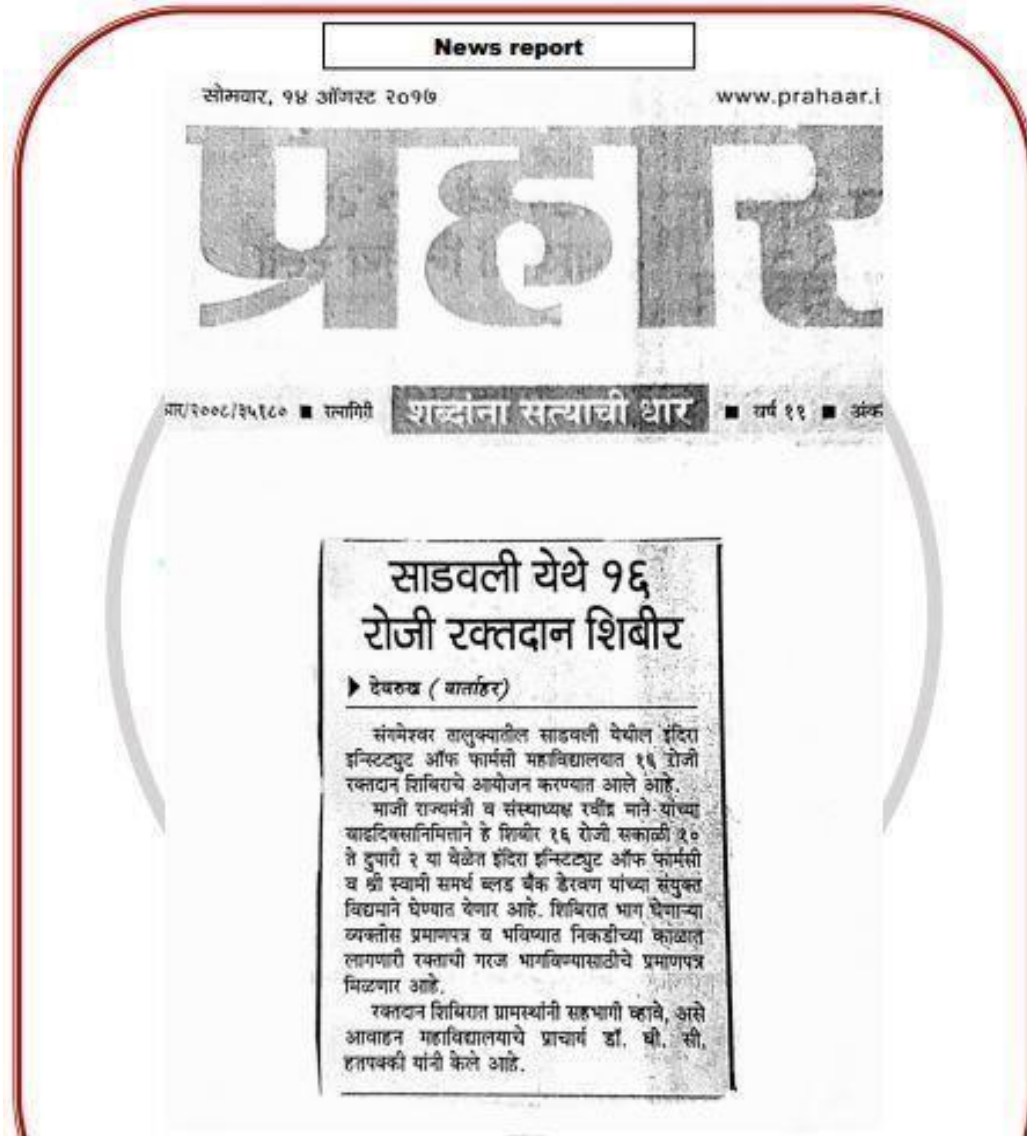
News report

सोमवार, १४ ऑगस्ट २०१७

www.prahaar.i

प्रहार

मार/२००८/३५६८० ■ रत्नागिरी

शब्दांना सत्याची धार

■ वर्ष ११ ■ अंक

साडवली येथे १६ रोजी रक्तदान शिबीर

▶ देवरुख (वार्ताहर)

संगमेश्वर तालुक्यातील साडवली येथील इंदिरा इन्स्टिट्युट ऑफ फार्मसी महाविद्यालयात १६ रोजी रक्तदान शिबिराचे आयोजन करण्यात आले आहे.

माजी राज्यमंत्री व संस्थाध्यक्ष रवींद्र माने यांच्या वाढदिवसानिमित्ताने हे शिबीर १६ रोजी सकाळी १० ते दुपारी २ या वेळेत इंदिरा इन्स्टिट्युट ऑफ फार्मसी व श्री स्वामी समर्थ ब्लड बँक डेरवण यांच्या संयुक्त विद्यमाने घेण्यात येणार आहे. शिबिरात भाग घेणाऱ्या व्यक्तीस प्रमाणपत्र व भविष्यात निकडीच्या काळात लागणारी रक्ताची गरज भागविण्यासाठीचे प्रमाणपत्र मिळणार आहे.

रक्तदान शिबिरात ग्रामस्थांनी सहभागी व्हावे, असे आवाहन महाविद्यालयाचे प्राचार्य डॉ. बी. सी. हतपक्की यांनी केले आहे.